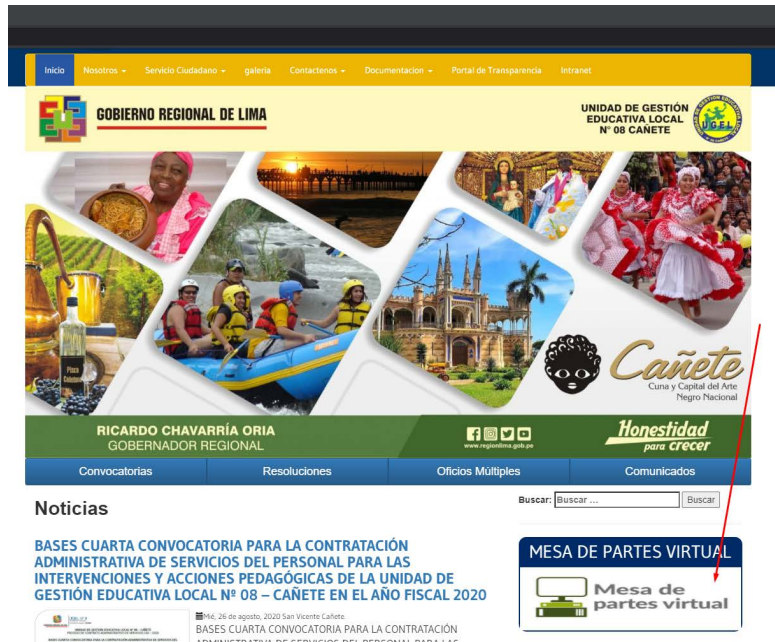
Inicio Nosotros Servicio Ciudadano galeria Contactenos Documentacion Portal de Transparencia Intranet

GOBIERNO REGIONAL DE LIMA

UNIDAD DE GESTIÓN EDUCATIVA LOCAL N° 08 CAÑETE

UGEL

Cañete
Cuna y Capital del Arte Negro Nacional

RICARDO CHAVARRÍA ORIA
GOBERNADOR REGIONAL

www.regionlima.gob.pe

Honestidad para crecer

Convocatorias Resoluciones Oficios Múltiples Comunicados

Noticias

Buscar: Buscar ... Buscar

BASES CUARTA CONVOCATORIA PARA LA CONTRATACIÓN ADMINISTRATIVA DE SERVICIOS DEL PERSONAL PARA LAS INTERVENCIONES Y ACCIONES PEDAGÓGICAS DE LA UNIDAD DE GESTIÓN EDUCATIVA LOCAL Nº 08 – CAÑETE EN EL AÑO FISCAL 2020

Mié, 26 de agosto, 2020 San Vicente Cañete

BASES CUARTA CONVOCATORIA PARA LA CONTRATACIÓN ADMINISTRATIVA DE SERVICIOS DEL PERSONAL PARA LAS

MESA DE PARTES VIRTUAL

Mesa de partes virtual